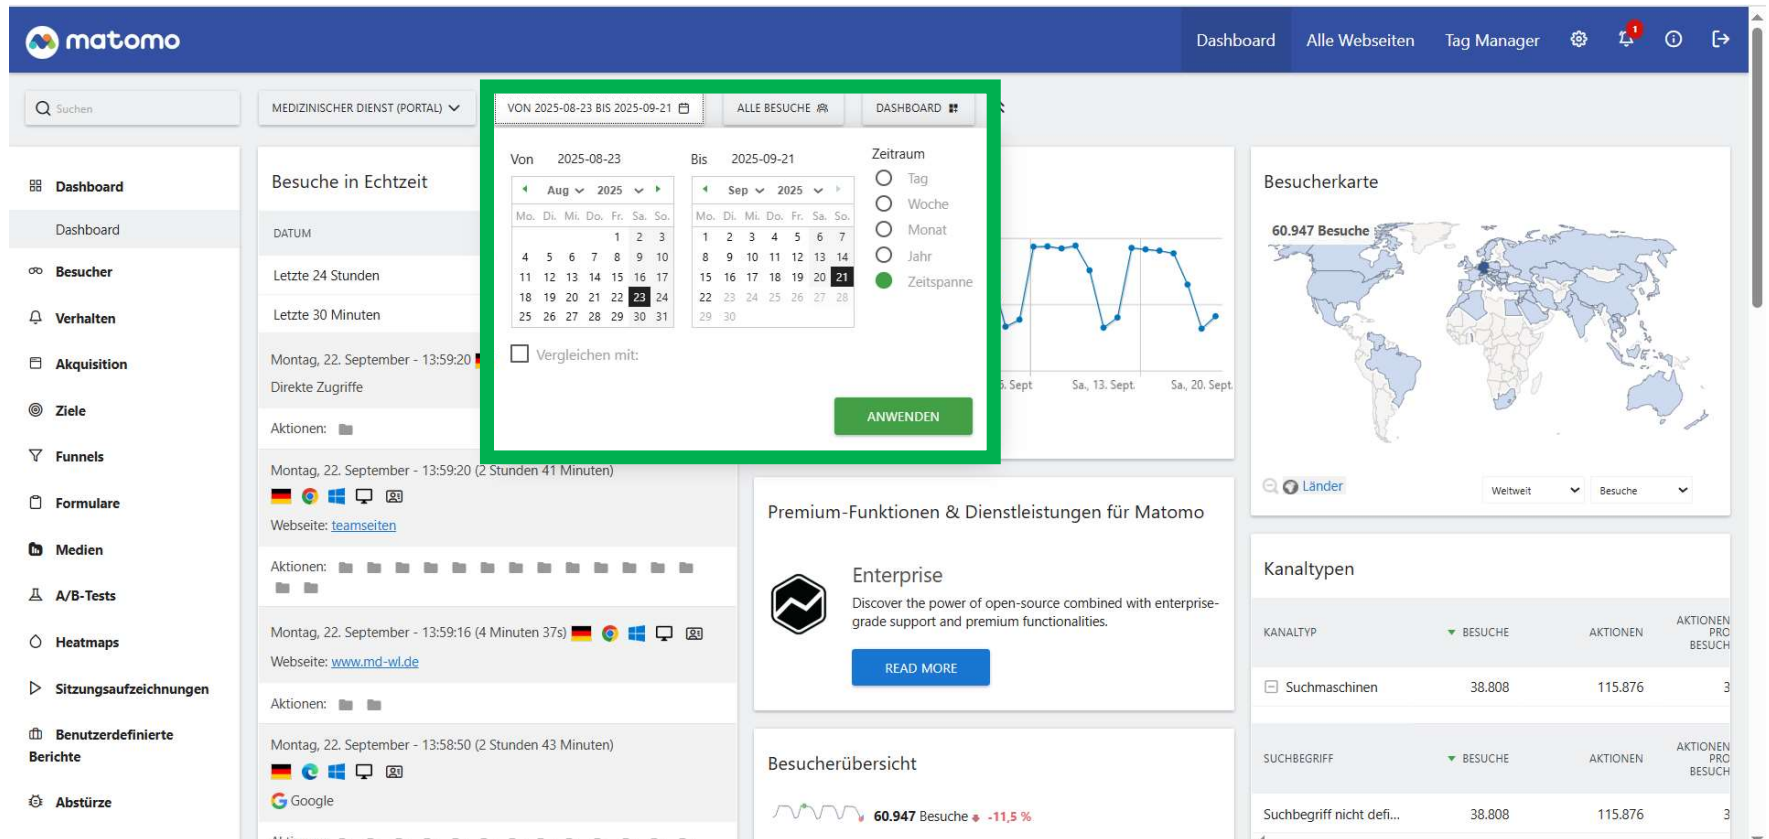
matomo

Dashboard Alle Webseiten Tag Manager

Suchen

MEDIZINISCHER DIENST (PORTAL)

VON 2025-08-23 BIS 2025-09-21

ALLE BESUCHE

DASHBOARD

Von 2025-08-23

Bis 2025-09-21

Zeitraum

Tag

Woche

Monat

Jahr

Zeitspanne

Aug 2025

| Mo. | Di. | Mi. | Do. | Fr. | Sa. | So. |
|---|---|---|---|---|---|---|
| | | | | 1 | 2 | 3 |
| 4 | 5 | 6 | 7 | 8 | 9 | 10 |
| 11 | 12 | 13 | 14 | 15 | 16 | 17 |
| 18 | 19 | 20 | 21 | 22 | 23 | 24 |
| 25 | 26 | 27 | 28 | 29 | 30 | 31 |

Sep 2025

| Mo. | Di. | Mi. | Do. | Fr. | Sa. | So. |
|---|---|---|---|---|---|---|
| 1 | 2 | 3 | 4 | 5 | 6 | 7 |
| 8 | 9 | 10 | 11 | 12 | 13 | 14 |
| 15 | 16 | 17 | 18 | 19 | 20 | 21 |
| 22 | 23 | 24 | 25 | 26 | 27 | 28 |
| 29 | 30 | | | | | |

Vergleichen mit:

ANWENDEN

Dashboard

Dashboard

Besucher

Verhalten

Akquisition

Ziele

Funnels

Formulare

Medien

A/B-Tests

Heatmaps

Sitzungsaufzeichnungen

Benutzerdefinierte Berichte

Abstürze

Besuche in Echtzeit

DATUM

Letzte 24 Stunden

Letzte 30 Minuten

Montag, 22. September - 13:59:20

Direkte Zugriffe

Aktionen:

Montag, 22. September - 13:59:20 (2 Stunden 41 Minuten)

Webseite: teamseiten

Aktionen:

Montag, 22. September - 13:59:16 (4 Minuten 37s)

Webseite: www.md-wl.de

Aktionen:

Montag, 22. September - 13:58:50 (2 Stunden 43 Minuten)

Google

. Sept Sa., 13. Sept. Sa., 20. Sept.

Premium-Funktionen & Dienstleistungen für Matomo

Enterprise

Discover the power of open-source combined with enterprise-grade support and premium functionalities.

READ MORE

Besucherübersicht

60.947 Besuche -11,5 %

Besucherkarte

60.947 Besuche

Länder

Weltweit

Besuche

Kanaltypen

| KANALTYP | BESUCHE | AKTIONEN | AKTIONEN PRO BESUCH |
|---|---|---|---|
| Suchmaschinen | 38.808 | 115.876 | 3 |

| SUCHBEGRIFF | BESUCHE | AKTIONEN | AKTIONEN PRO BESUCH |
|---|---|---|---|
| Suchbegriff nicht defi... | 38.808 | 115.876 | 3 |